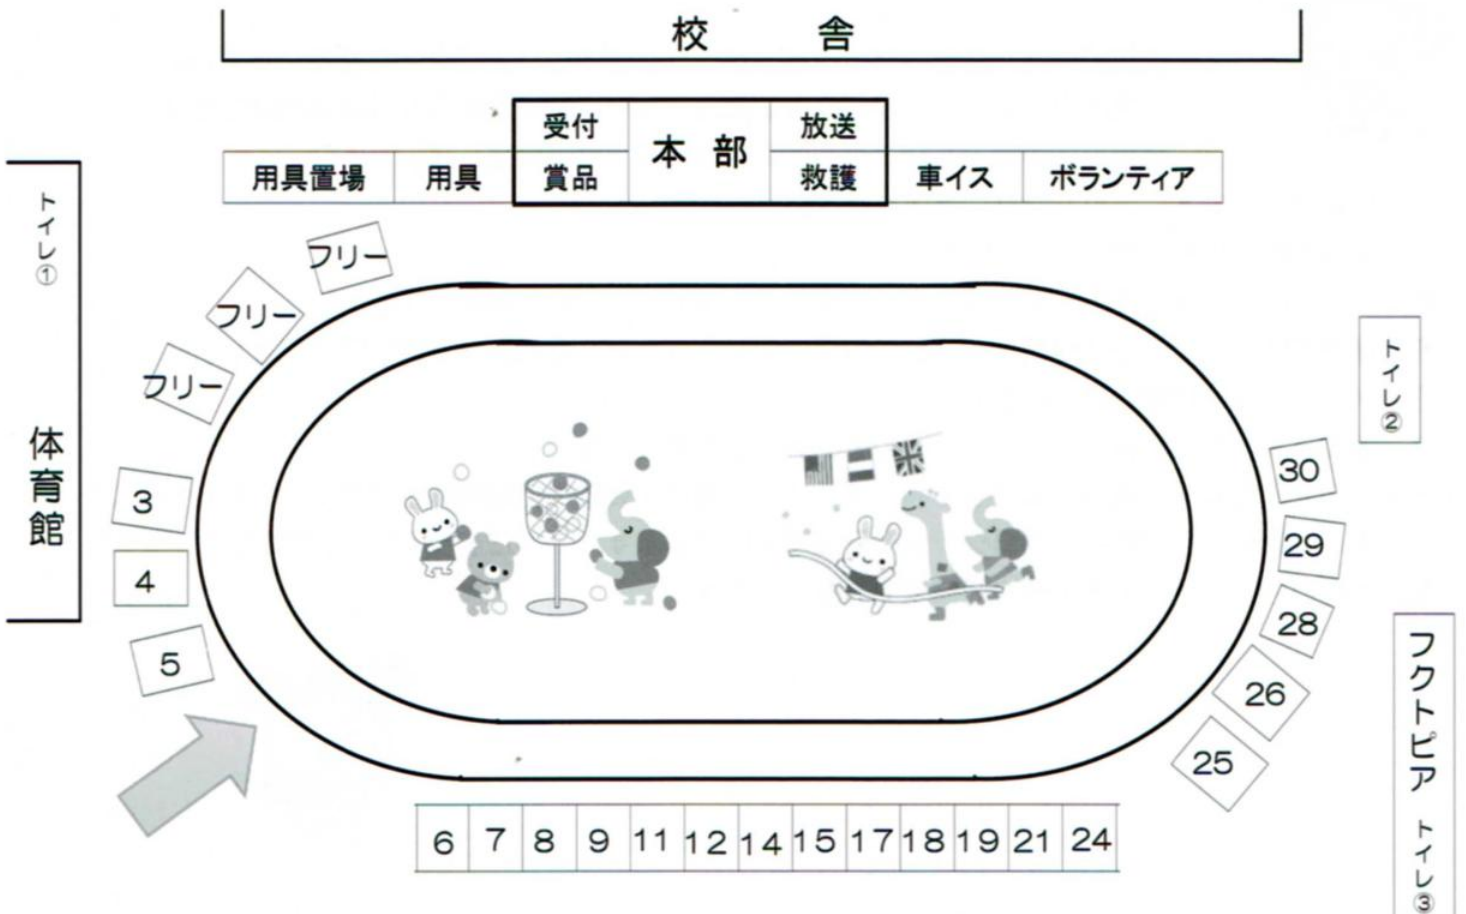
校　舎

| 用具置場 | 用具 | 受付 / 賞品 | 本部 | 放送 / 救護 | 車イス | ボランティア |
|---|---|---|---|---|---|---|

トイレ①

体育館

フリー
フリー
フリー
3
4
5

トイレ②

30
29
28
26
25

フクトピア
トイレ③

| 6 | 7 | 8 | 9 | 11 | 12 | 14 | 15 | 17 | 18 | 19 | 21 | 24 |
|---|---|---|---|---|---|---|---|---|---|---|---|---|